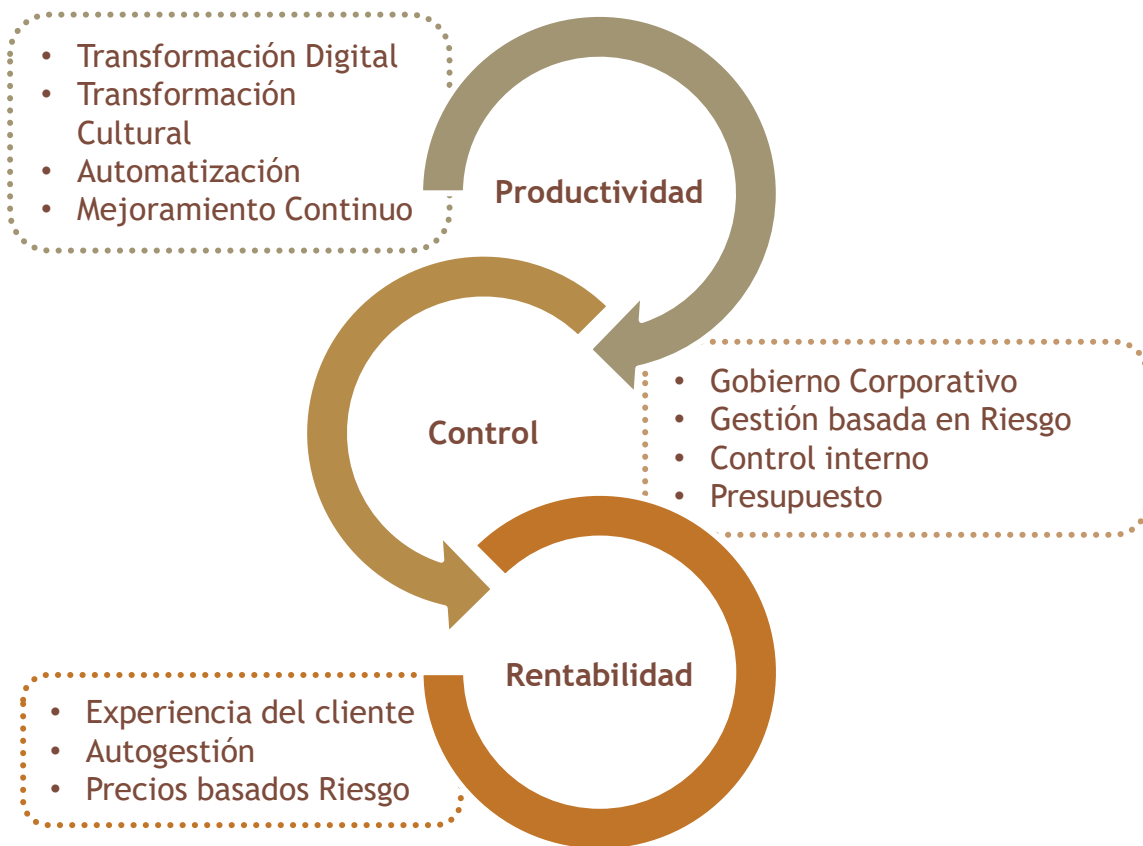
- Transformación Digital
- Transformación Cultural
- Automatización
- Mejoramiento Continuo

Productividad

Control

- Gobierno Corporativo
- Gestión basada en Riesgo
- Control interno
- Presupuesto

Rentabilidad

- Experiencia del cliente
- Autogestión
- Precios basados Riesgo